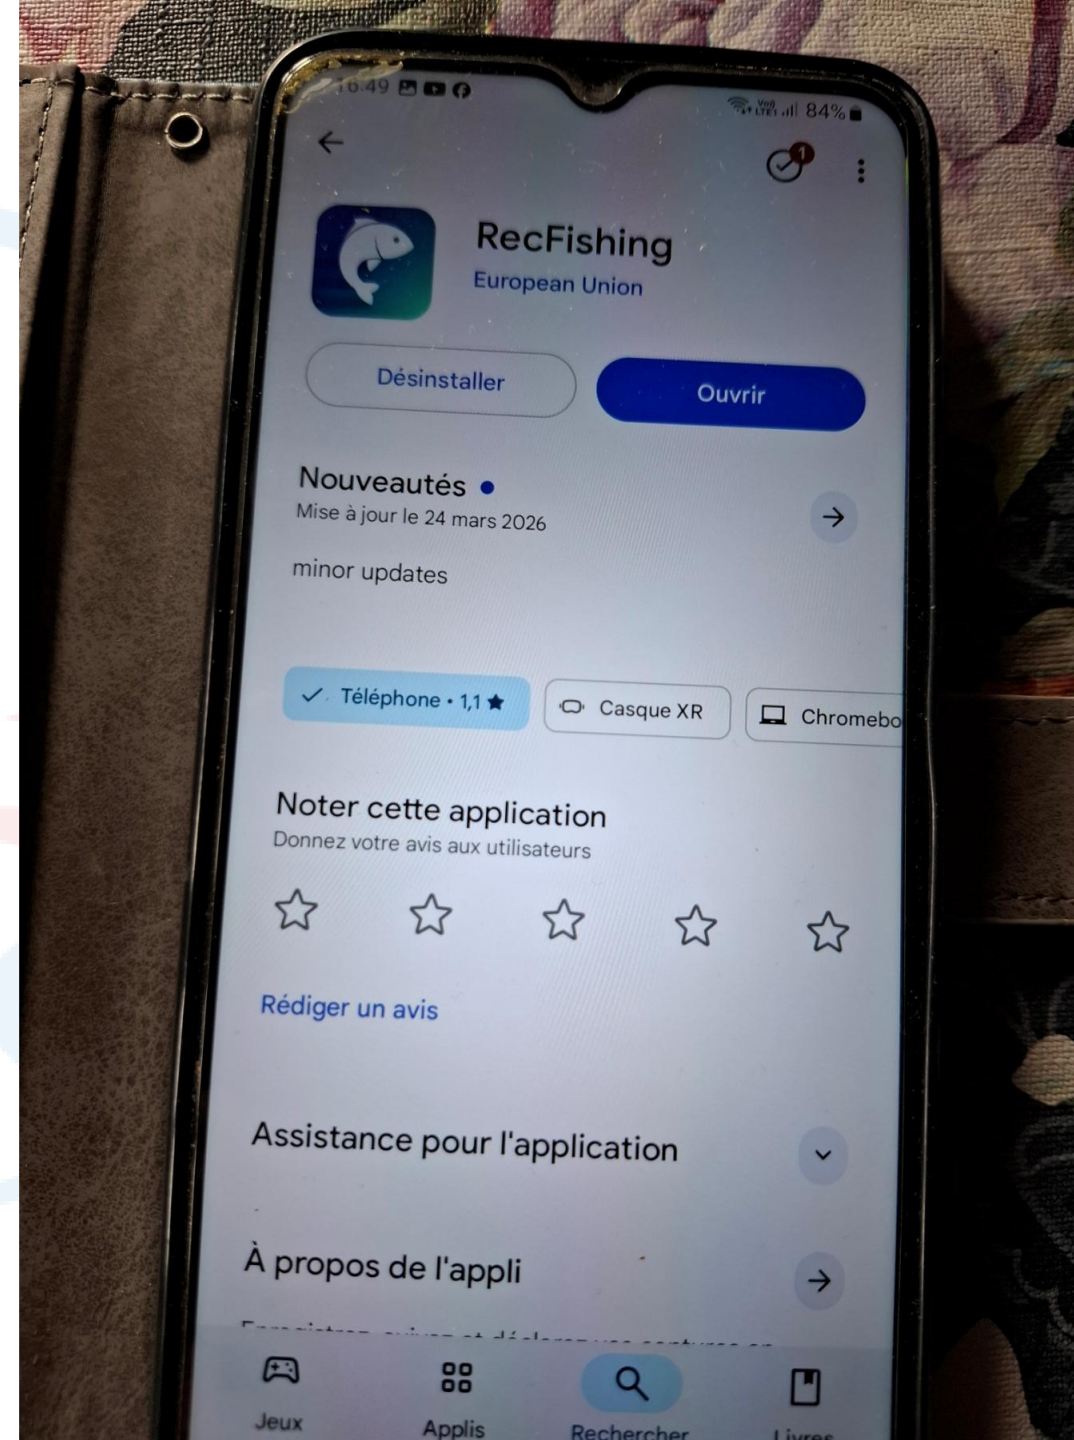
16:49

84%

1

RecFishing
European Union

Désinstaller

Ouvrir

Nouveautés
Mise à jour le 24 mars 2026

minor updates

Téléphone • 1,1

Casque XR

Chromebo

Noter cette application
Donnez votre avis aux utilisateurs

Rédiger un avis

Assistance pour l'application

À propos de l'appli

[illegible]

Jeux

Applis

Rechercher

Livres